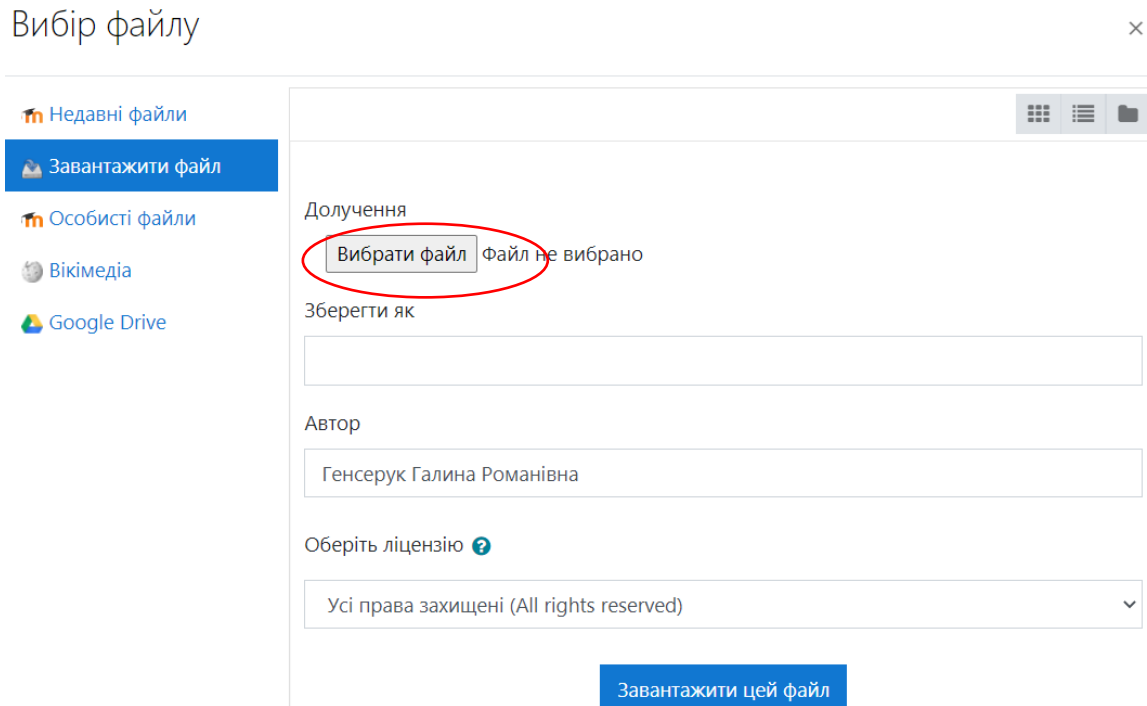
Вибір файлу

×

Недавні файли

Завантажити файл

Особисті файли

Вікімедія

Google Drive

Долучення

Вибрати файл Файл не вибрано

Зберегти як

Автор

Генсерук Галина Романівна

Оберіть ліцензію

Усі права захищені (All rights reserved)

Завантажити цей файл